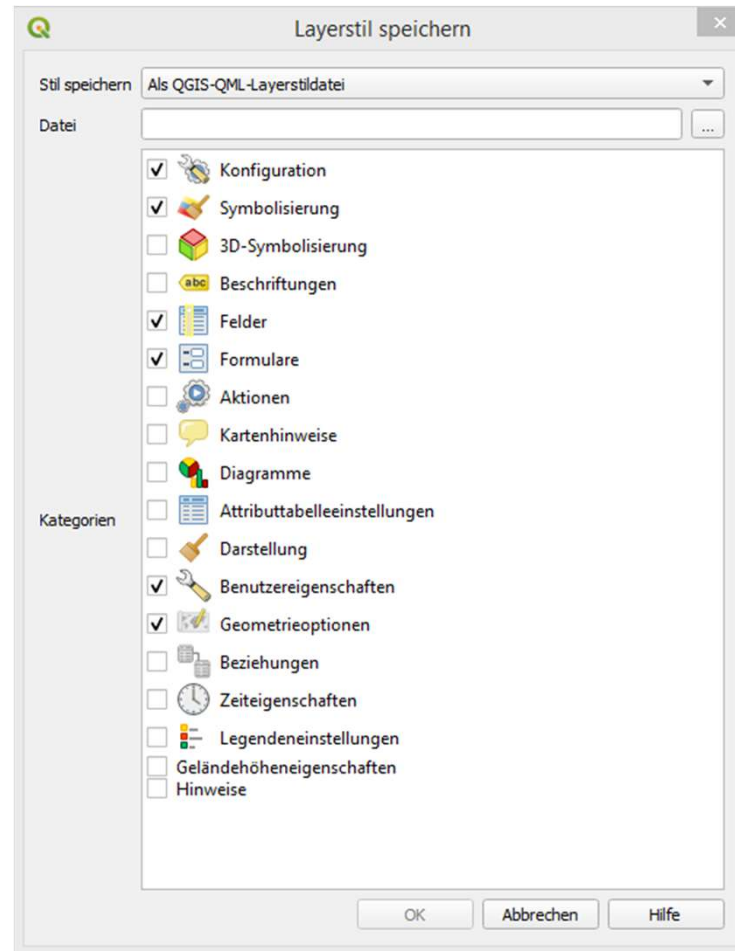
Layerstil speichern

Stil speichern | Als QGIS-QML-Layerstildatei

Datei ...

Kategorien

Konfiguration
Symbolisierung
3D-Symbolisierung
Beschriftungen
Felder
Formulare
Aktionen
Kartenhinweise
Diagramme
Attributtabelleeinstellungen
Darstellung
Benutzereigenschaften
Geometrieoptionen
Beziehungen
Zeiteigenschaften
Legendeneinstellungen
Geländehöheneigenschaften
Hinweise

OK Abbrechen Hilfe